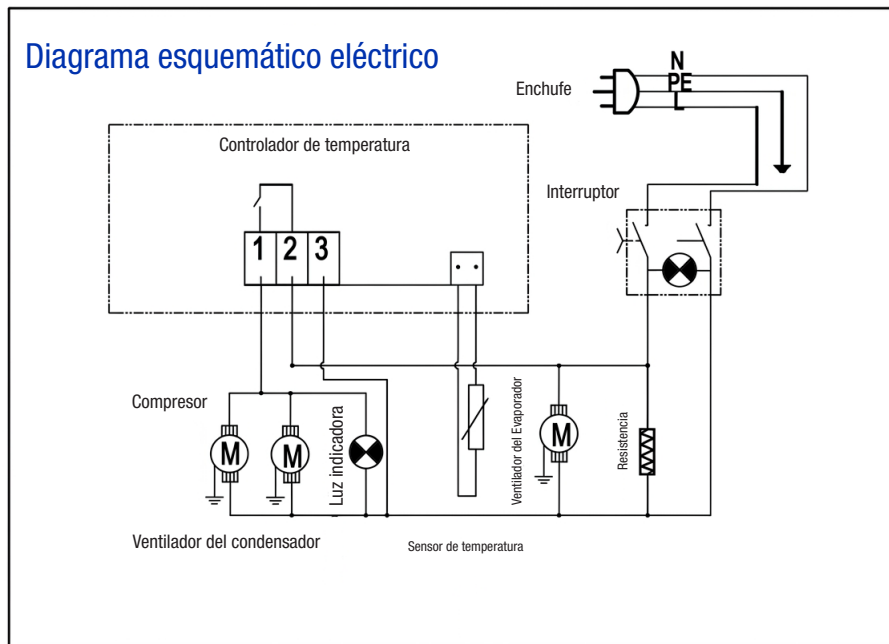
Diagrama esquemático eléctrico

Enchufe

N
PE
L

Controlador de temperatura

1 2 3

Interruptor

Compresor

M

M

Luz indicadora

Ventilador del Evaporador

M

Resistencia

Ventilador del condensador

Sensor de temperatura